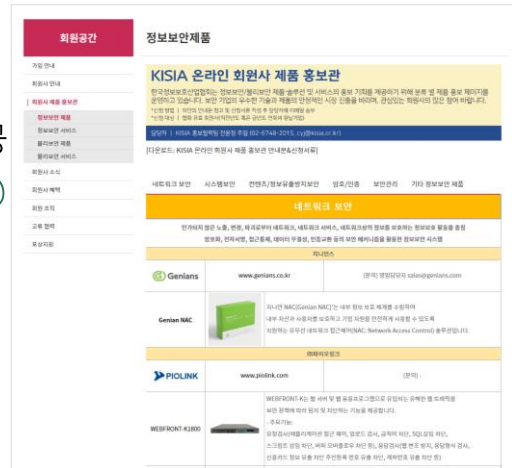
회원공간

정보보안제품

가입 안내
회원사 안내
회원사 제품 홍보관
정보보안 제품
정보보안 서비스
클라우드 제품
클라우드 서비스
회원사 소식
회원사 혜택
회원 조직
교류 협력
포상지원

KISIA 온라인 회원사 제품 홍보관

한국정보보호산업협회는 정보보안/물리보안 제품·솔루션 및 서비스의 홍보 기회를 제공하기 위해 온라인 제품 홍보 페이지를 운영하고 있습니다. 보안 기업의 우수한 기술과 제품의 안정적인 시장 진출을 바라며, 관심있는 회원사의 많은 참여 바랍니다.

담당자 | KISIA 홍보협력팀 전용현 주임 (02-6748-2013, cyj@kisia.or.kr)

[다운로드: KISIA 온라인 회원사 제품 홍보관 안내본&신청서류]

네트워크 보안 | 시스템보안 | 컨텐츠/정보유출방지보안 | 암호/인증 | 보안관리 | 기타 정보보안 제품

네트워크 보안

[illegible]

지니언스

Genians | www.genians.co.kr | (문의) 영업담당자 sales@genians.com

Genian NAC | 지니언 NAC(Genian NAC)는 내부 정보 보호 체계를 수립하여 내부 자산과 사용자를 보호하고 기업 자원을 안전하게 사용할 수 있도록 지원하는 유무선 네트워크 접근제어(NAC: Network Access Control) 솔루션입니다.

파이오링크

PIOLINK | www.piolink.com | (문의) -

WEBFRONT-K1800 | WEBFRONT-K는 웹 서버 및 웹 응용프로그램으로 유입되는 유해한 웹 트래픽을 보안 정책에 따라 탐지 및 차단하는 기능을 제공합니다.
- 주요기능 -
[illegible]